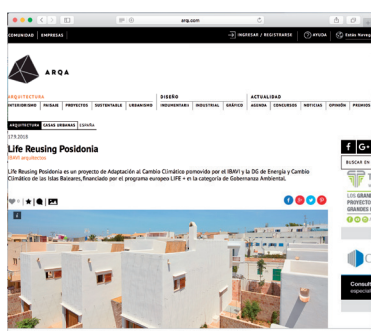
arq.com

COMUNIDAD | EMPRESAS

INGRESAR / REGISTRARSE | AYUDA | Estás Naveg

ARQA

ARQUITECTURA | DISEÑO | ACTUALIDAD

INTERIORISMO | PAISAJE | PROYECTOS | SUSTENTABLE | URBANISMO | INDUMENTARIA | INDUSTRIAL | GRÁFICO | AGENDA | CONCURSOS | NOTICIAS | OPINIÓN | PREMIOS

ARQUITECTURA | CASAS URBANAS | España

17.9.2018

Life Reusing Posidonia

IBAVI arquitectos

Life Reusing Posidonia es un proyecto de Adaptación al Cambio Climático pomovido por el IBAVI y la DG de Energía y Cambio Climático de las Islas Baleares, financiado por el programa europeo LIFE + en la categoría de Gobernanza Ambiental.

BUSCAR EN

LOS GRAN
PROYECTO
GRANDES

Consult
especial